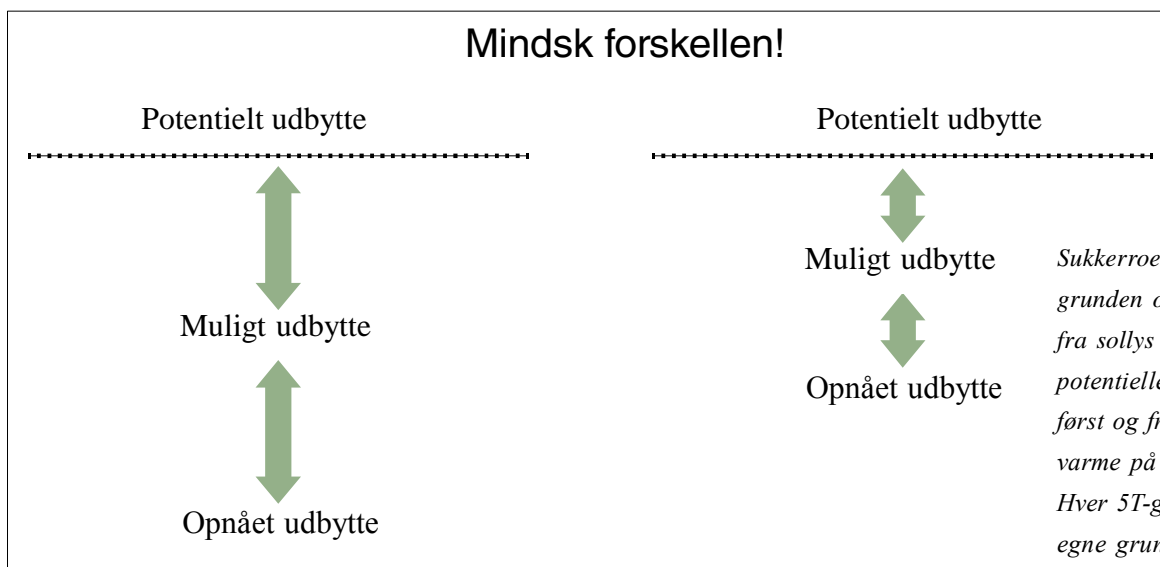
Mindsk forskellen!

Potentielt udbytte

Muligt udbytte

Opnået udbytte

Potentielt udbytte

Muligt udbytte

Opnået udbytte

Sukkerroe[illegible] grunden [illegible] fra sollys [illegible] potentielle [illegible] først og fr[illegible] varme på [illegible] Hver 5T-g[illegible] egne grun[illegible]